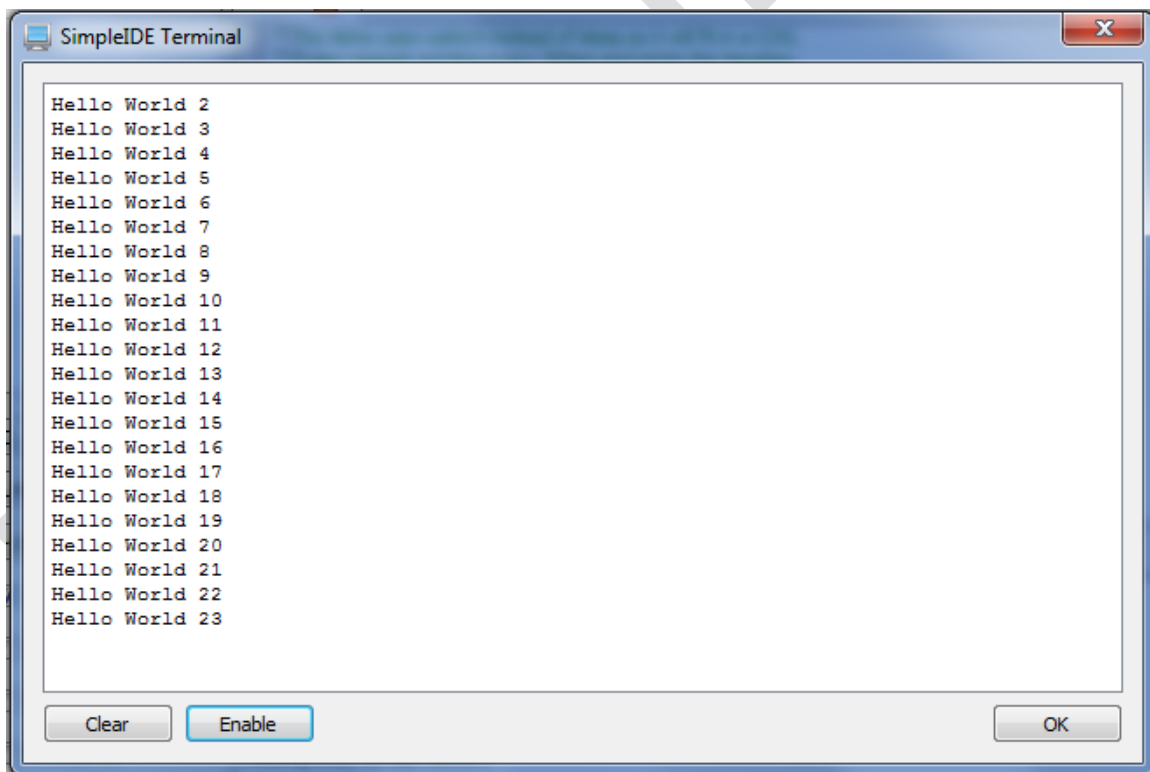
SimpleIDE Terminal

Hello World 2
Hello World 3
Hello World 4
Hello World 5
Hello World 6
Hello World 7
Hello World 8
Hello World 9
Hello World 10
Hello World 11
Hello World 12
Hello World 13
Hello World 14
Hello World 15
Hello World 16
Hello World 17
Hello World 18
Hello World 19
Hello World 20
Hello World 21
Hello World 22
Hello World 23

Clear
Enable
OK